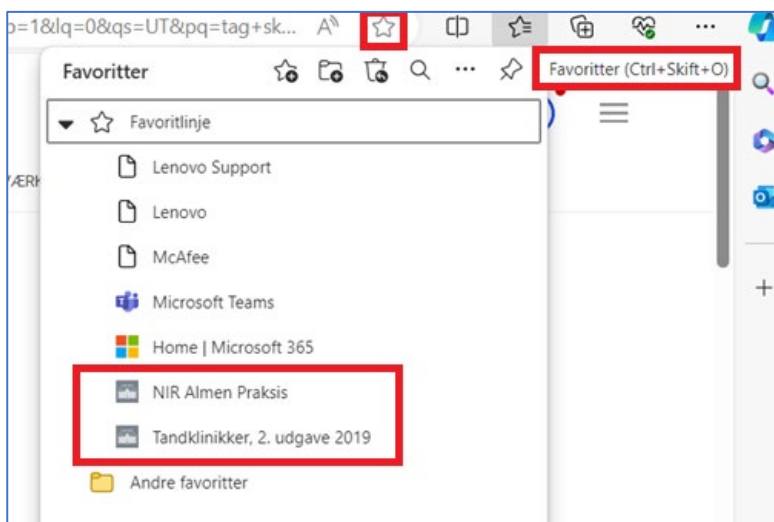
o=1&lq=0&qs=UT&pq=tag+sk...

Favoritter

Favoritter (Ctrl+Skift+O)

Favoritlinje

ÆRK

Lenovo Support

Lenovo

McAfee

Microsoft Teams

Home | Microsoft 365

NIR Almen Praksis

Tandklinikker, 2. udgave 2019

Andre favoritter